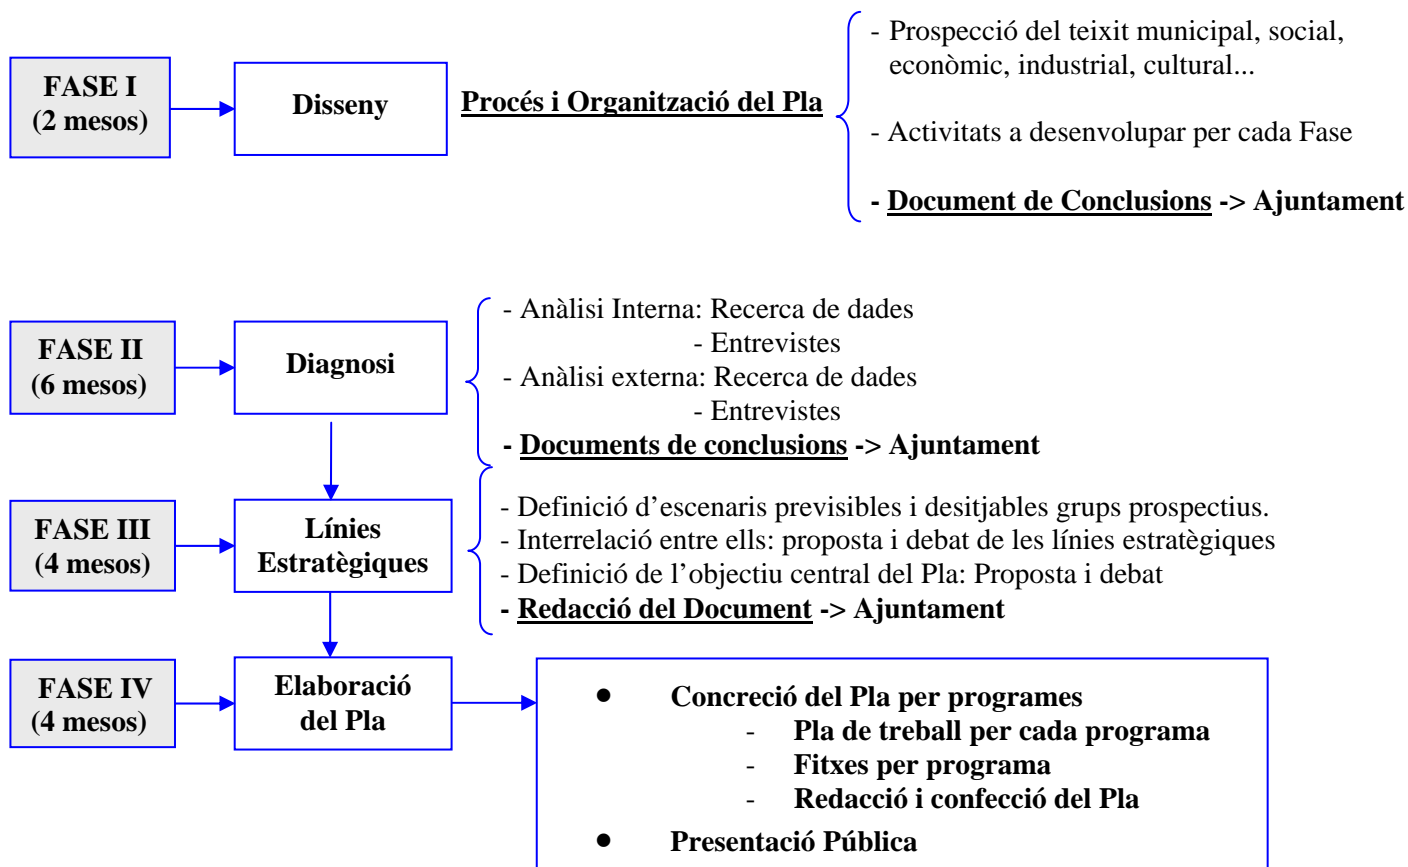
FASE I
(2 mesos)

Disseny

Procés i Organització del Pla

- Prospecció del teixit municipal, social, econòmic, industrial, cultural...

- Activitats a desenvolupar per cada Fase

- Document de Conclusions -> Ajuntament

FASE II
(6 mesos)

Diagnosi

- Anàlisi Interna: Recerca de dades
- Entrevistes
- Anàlisi externa: Recerca de dades
- Entrevistes
- Documents de conclusions -> Ajuntament

FASE III
(4 mesos)

Línies Estratègiques

- Definició d'escenaris previsibles i desitjables grups prospectius.
- Interrelació entre ells: proposta i debat de les línies estratègiques
- Definició de l'objectiu central del Pla: Proposta i debat
- Redacció del Document -> Ajuntament

FASE IV
(4 mesos)

Elaboració del Pla

- Concreció del Pla per programes
  - Pla de treball per cada programa
  - Fitxes per programa
  - Redacció i confecció del Pla
- Presentació Pública